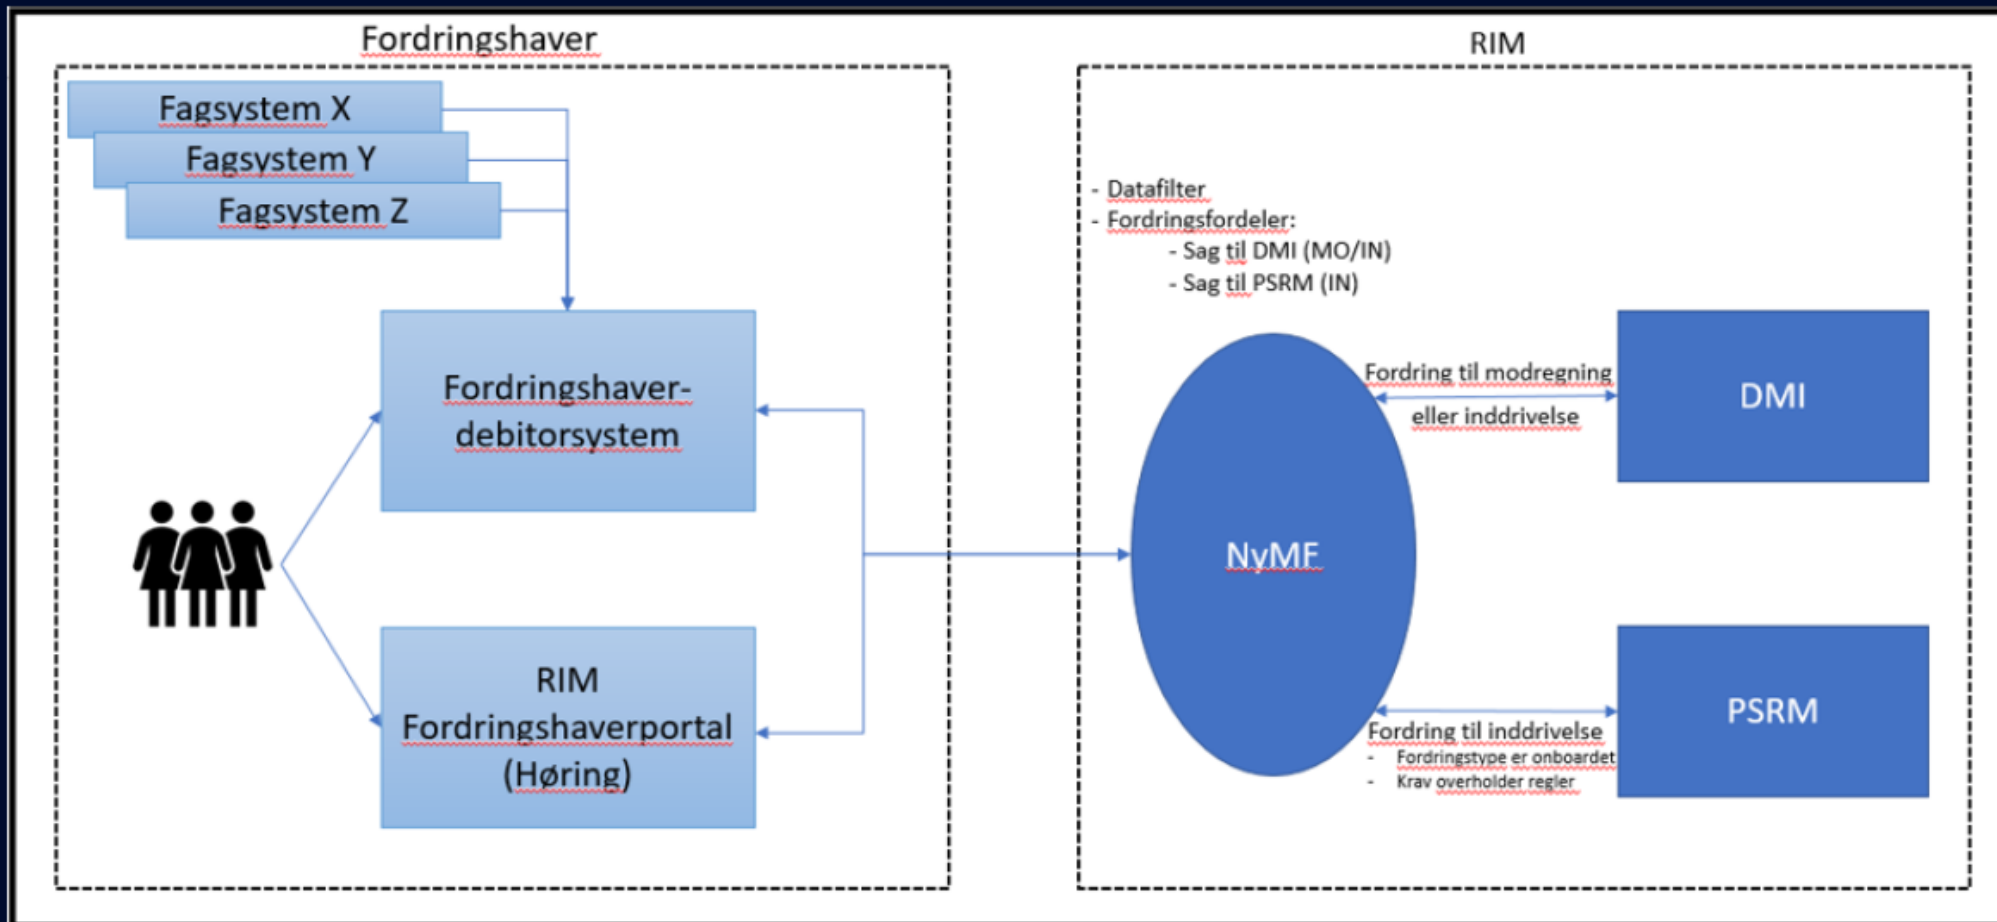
Fordringshaver

Fagsystem X
Fagsystem Y
Fagsystem Z

Fordringshaver-debitorsystem

RIM Fordringshaverportal (Høring)

RIM

- Datafilter
- Fordringsfordeler:
- Sag til DMI (MO/IN)
- Sag til PSRM (IN)

NyMF

Fordring til modregning eller inddrivelse

DMI

PSRM

Fordring til inddrivelse
- Fordringstype er onboardet
- Krav overholder regler